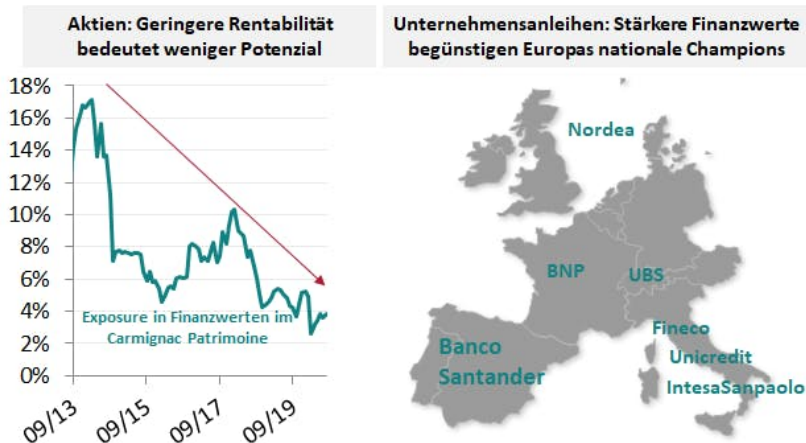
Aktien: Geringere Rentabilität bedeutet weniger Potenzial

18%
16%
14%
12%
10%
8%
6%
4%
2%
0%

Exposure in Finanzwerten im Carmignac Patrimoine

09/13
09/15
09/17
09/19

Unternehmensanleihen: Stärkere Finanzwerte begünstigen Europas nationale Champions

Nordea
BNP
UBS
Fineco
Unicredit
IntesaSanpaolo
Banco Santander